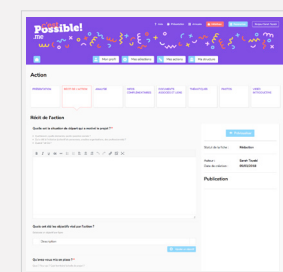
Possible!
me

Action

Récit de l'action

Quelle est la situation de départ qui a motivé ce projet ? *

Quels ont été les objectifs visés par l'action ?

Qui nous vous a été utiles ?

Source de la fiche : Rédaction
Auteur : Sarah Toudé
Date de création : 08/03/2018

Publication